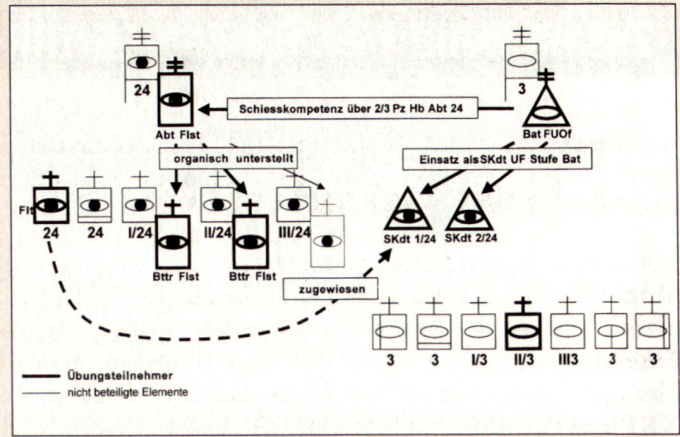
24

3

Schiesskompetenz über 2/3 Pz Hb Abt 24

Abt Flst

Bat FUOf

organisch unterstellt

Einsatz alsSKdt UF Stufe Bat

Flst

24

24

I/24

II/24

III/24

SKdt 1/24

SKdt 2/24

Bttr Flst

Bttr Flst

zugewiesen

3

3

I/3

II/3

III3

3

3

Übungsteilnehmer

nicht beteiligte Elemente